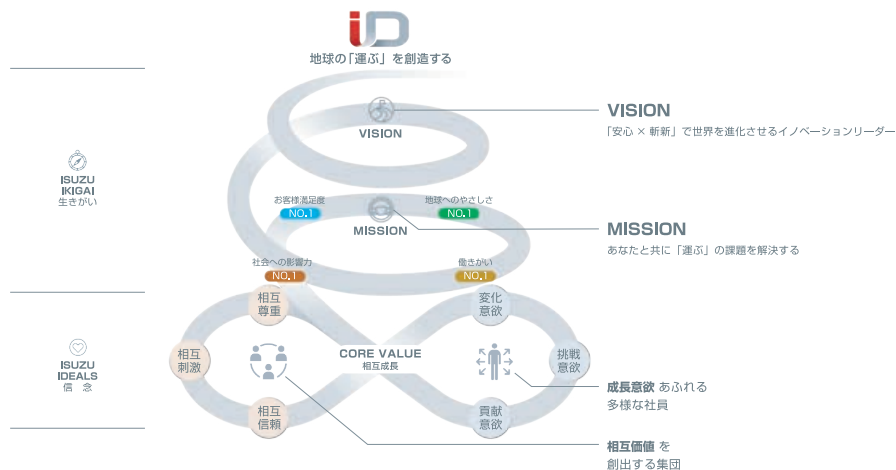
iD

地球の「運ぶ」を創造する

ISUZU
IKIGAI
生きがい

VISION

VISION
「安心 × 新新」で世界を進化させるイノベーションリーダー

お客様満足度
NO.1

地球へのやさしさ
NO.1

MISSION

MISSION
あなたと共に「運ぶ」の課題を解決する

社会への影響力
NO.1

働きがい
NO.1

ISUZU
IDEALS
信 念

相互
尊重

変化
意欲

相互
刺激

CORE VALUE
相互成長

挑戦
意欲

相互
信頼

貢献
意欲

成長意欲 あふれる
多様な社員

相互価値 を
創出する集団